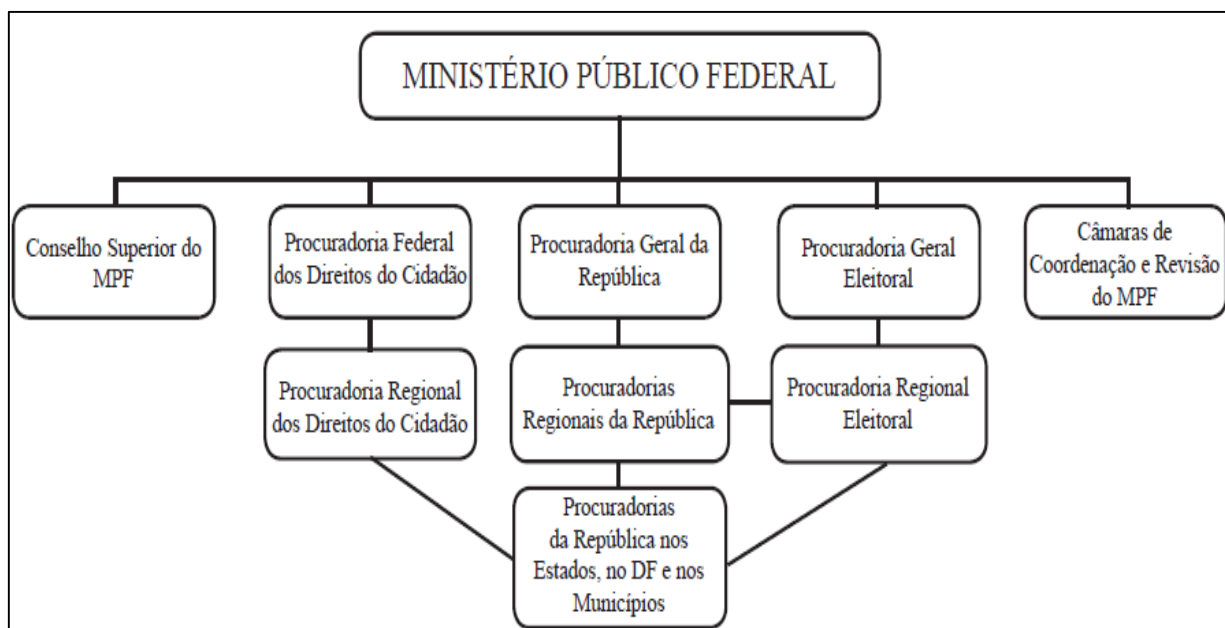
MINISTÉRIO PÚBLICO FEDERAL

Conselho Superior do MPF

Procuradoria Federal dos Direitos do Cidadão

Procuradoria Geral da República

Procuradoria Geral Eleitoral

Câmaras de Coordenação e Revisão do MPF

Procuradoria Regional dos Direitos do Cidadão

Procuradorias Regionais da República

Procuradoria Regional Eleitoral

Procuradorias da República nos Estados, no DF e nos Municípios